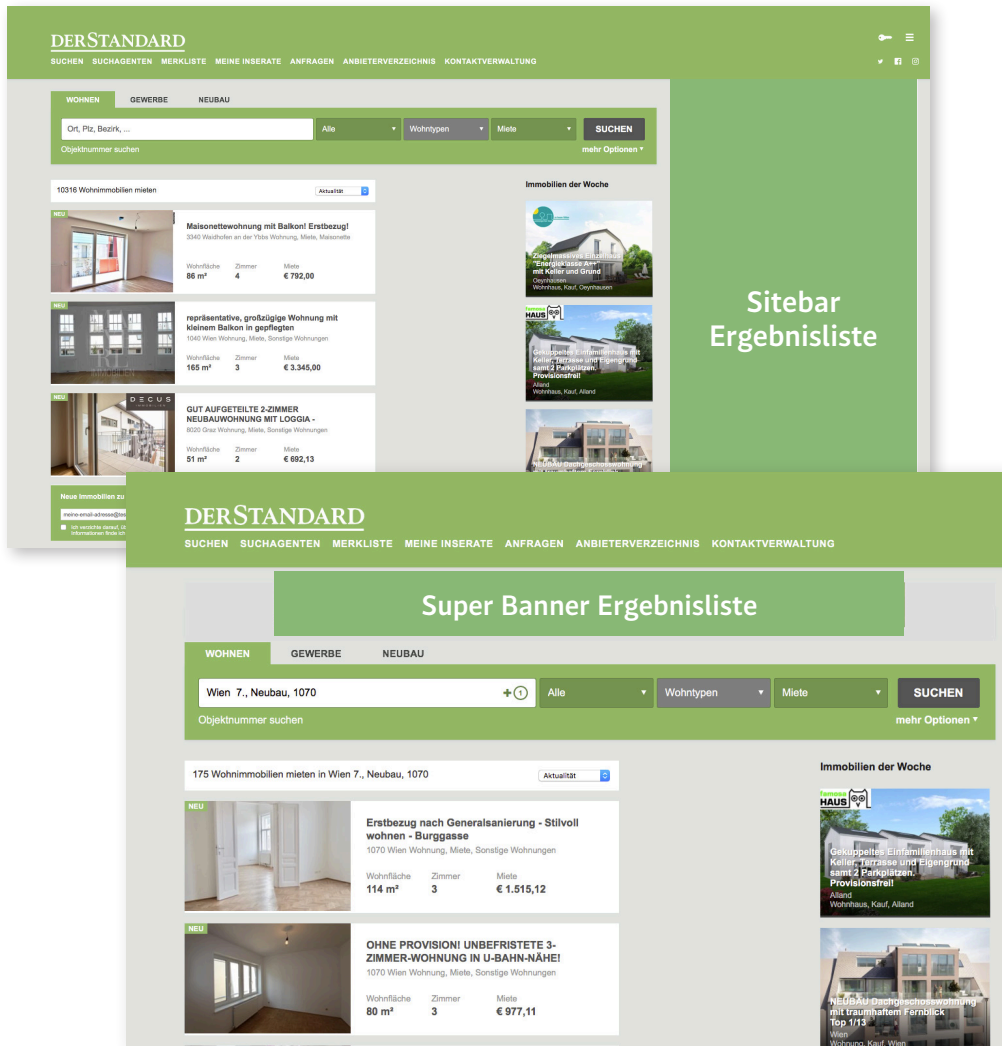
DERSTANDARD
SUCHEN SUCHAGENTEN MERKLISTE MEINE INSERATE ANFRAGEN ANBIETERVERZEICHNIS KONTAKTVERWALTUNG

WOHNEN GEWERBE NEUBAU
Ort, Plz, Bezirk, ...
Alle
Wohntypen
Miete
SUCHEN
Objektnummer suchen
mehr Optionen

10316 Wohnimmobilien mieten
Aktualität

NEU
Maisonettewohnung mit Balkon! Erstbezug!
3340 Waidhofen an der Ybbs Wohnung, Miete, Maisonette
Wohnfläche 86 m²
Zimmer 4
Miete € 792,00

NEU
repräsentative, großzügige Wohnung mit kleinem Balkon in gepflegten
1040 Wien Wohnung, Miete, Sonstige Wohnungen
Wohnfläche 165 m²
Zimmer 3
Miete € 3.345,00

NEU
GUT AUFGETEILTE 2-ZIMMER NEUBAUWOHNUNG MIT LOGGIA -
8020 Graz Wohnung, Miete, Sonstige Wohnungen
Wohnfläche 51 m²
Zimmer 2
Miete € 692,13

Neue Immobilien zu
meine-email-adresse@
Ich verzichte darauf, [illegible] Informationen finde ich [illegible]

Immobilien der Woche
Ziegelmassives Einzelhaus "Energieklasse A++" mit Keller und Grund
Geynhausen
Wohnhaus, Kauf, Geynhausen

HAUS
Gekuppeltes Einfamilienhaus mit Keller, Terrasse und Eigengrund samt 2 Parkplätzen. Provisionsfrei!
Alland
Wohnhaus, Kauf, Alland

NEUBAU Dachgeschosswohnung

Sitebar Ergebnisliste

DERSTANDARD
SUCHEN SUCHAGENTEN MERKLISTE MEINE INSERATE ANFRAGEN ANBIETERVERZEICHNIS KONTAKTVERWALTUNG

Super Banner Ergebnisliste

WOHNEN GEWERBE NEUBAU
Wien 7., Neubau, 1070
+1
Alle
Wohntypen
Miete
SUCHEN
Objektnummer suchen
mehr Optionen

175 Wohnimmobilien mieten in Wien 7., Neubau, 1070
Aktualität

NEU
Erstbezug nach Generalsanierung - Stilvoll wohnen - Burggasse
1070 Wien Wohnung, Miete, Sonstige Wohnungen
Wohnfläche 114 m²
Zimmer 3
Miete € 1.515,12

NEU
OHNE PROVISION! UNBEFRISTETE 3-ZIMMER-WOHNUNG IN U-BAHN-NÄHE!
1070 Wien Wohnung, Miete, Sonstige Wohnungen
Wohnfläche 80 m²
Zimmer 3
Miete € 977,11

Immobilien der Woche
HAUS
Gekuppeltes Einfamilienhaus mit Keller, Terrasse und Eigengrund samt 2 Parkplätzen. Provisionsfrei!
Alland
Wohnhaus, Kauf, Alland

NEUBAU Dachgeschosswohnung mit traumhaftem Fernblick Top 1/13
Wien
Wohnung, Kauf, Wien